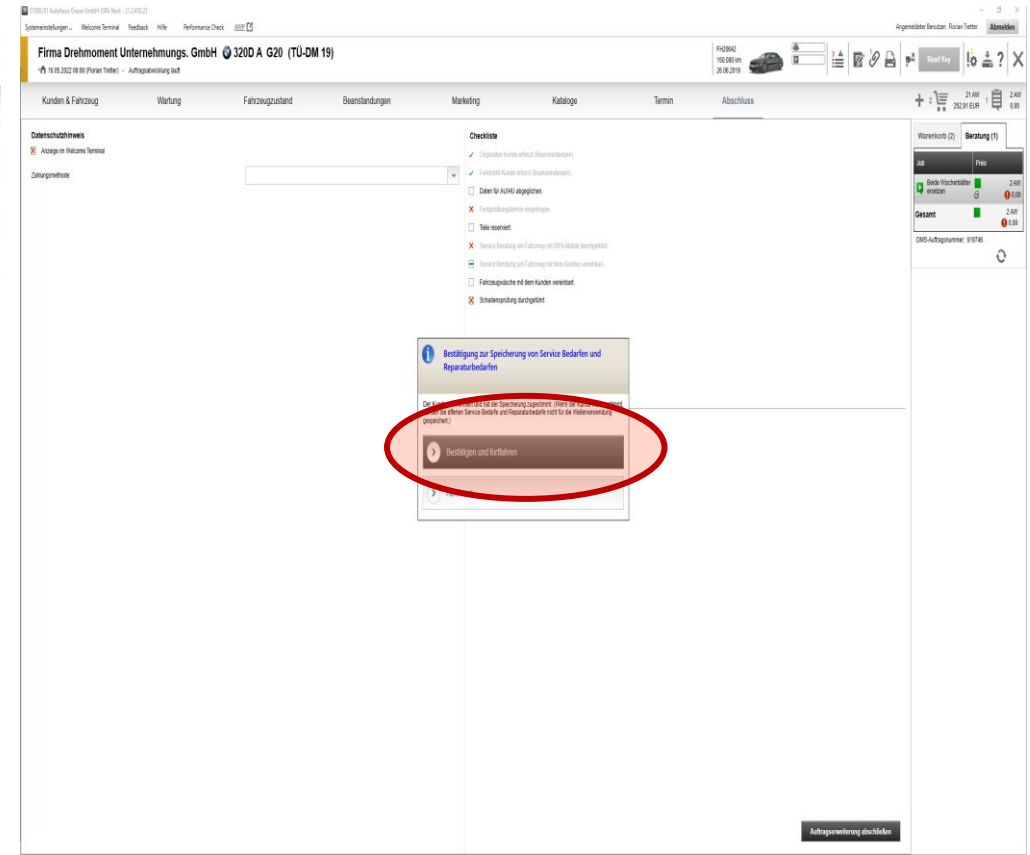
01506V01 Autohaus Gravon GmbH ISPA Next - 21.2.430.23

Systemeinstellungen Welcome Terminal Feedback Hilfe Performance Check AIR

Angemeldeter Benutzer: Florian Tretter Abmelden

Firma Drehmoment Unternehmungs. GmbH 320D A G20 (TÜ-DM 19)

16.05.2022 08:00 (Florian Tretter) - Auftragsabwicklung läuft

FH26642
150.000 km
26.06.2019

Real Key

Kunden & Fahrzeug Wartung Fahrzeugzustand Beanstandungen Marketing Kataloge Termin Abschluss

21 AW 252,91 EUR 2 AW 0,00

Datenschutzhinweis

Anzeige im Welcome Terminal

Zahlungsmethode:

Checkliste

Originalton Kunde erfasst (Beanstandungen).

Fehlerbild Kunde erfasst (Beanstandungen).

Daten für AU/HU abgeglichen.

Fertigstellungstermin eingetragen.

Teile reserviert.

Service Beratung am Fahrzeug mit ISPA Mobile durchgeführt.

Service Beratung am Fahrzeug mit dem Kunden vereinbart.

Fahrzeugwäsche mit dem Kunden vereinbart.

Schadensprüfung durchgeführt

Warenkorb (2) Beratung (1)

Job Preis

Beide Wischerblätter ersetzen 2 AW 0,00

Gesamt 2 AW 0,00

DMS-Auftragsnummer: 919746

Bestätigung zur Speicherung von Service Bedarfen und Reparaturbedarfen

Der Kunde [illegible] und hat der Speicherung zugestimmt. (Wenn die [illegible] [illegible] die offenen Service Bedarfe und Reparaturbedarfe nicht für die Weiterverwendung gespeichert.)

Bestätigen und fortfahren

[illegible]

Auftragserweiterung abschließen